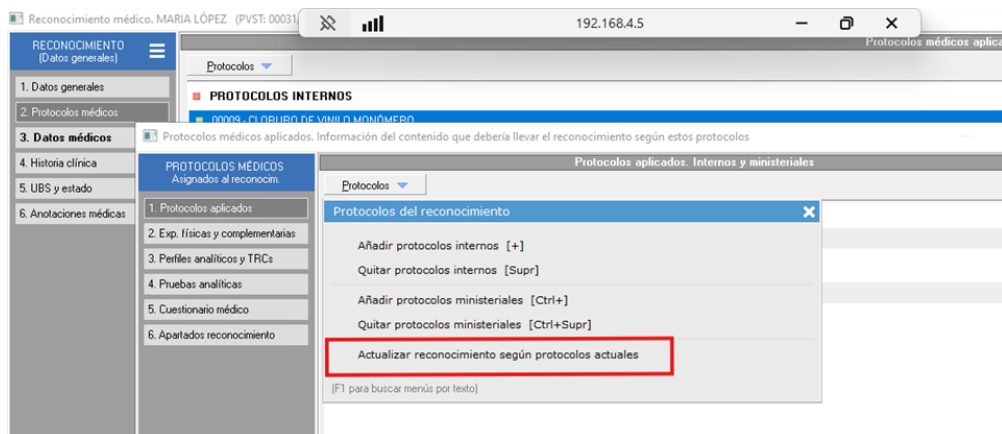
Reconocimiento médico. MARIA LÓPEZ (PVST: 00031)

192.168.4.5

RECONOCIMIENTO
(Datos generales)

Protocolos médicos aplic

Protocolos

1. Datos generales
2. Protocolos médicos
3. Datos médicos
4. Historia clínica
5. UBS y estado
6. Anotaciones médicas

PROTOCOLOS INTERNOS

00009 - CLORURO DE VINILO MONÓMERO

Protocolos médicos aplicados. Información del contenido que debería llevar el reconocimiento según estos protocolos

PROTOCOLOS MÉDICOS
Asignados al reconocim.

1. Protocolos aplicados
2. Exp. físicas y complementarias
3. Perfiles analíticos y TRCs
4. Pruebas analíticas
5. Cuestionario médico
6. Apartados reconocimiento

Protocolos aplicados. Internos y ministeriales

Protocolos

Protocolos del reconocimiento

Añadir protocolos internos [+]
Quitar protocolos internos [Supr]

Añadir protocolos ministeriales [Ctrl+]
Quitar protocolos ministeriales [Ctrl+Supr]

Actualizar reconocimiento según protocolos actuales

(F1 para buscar menús por texto)